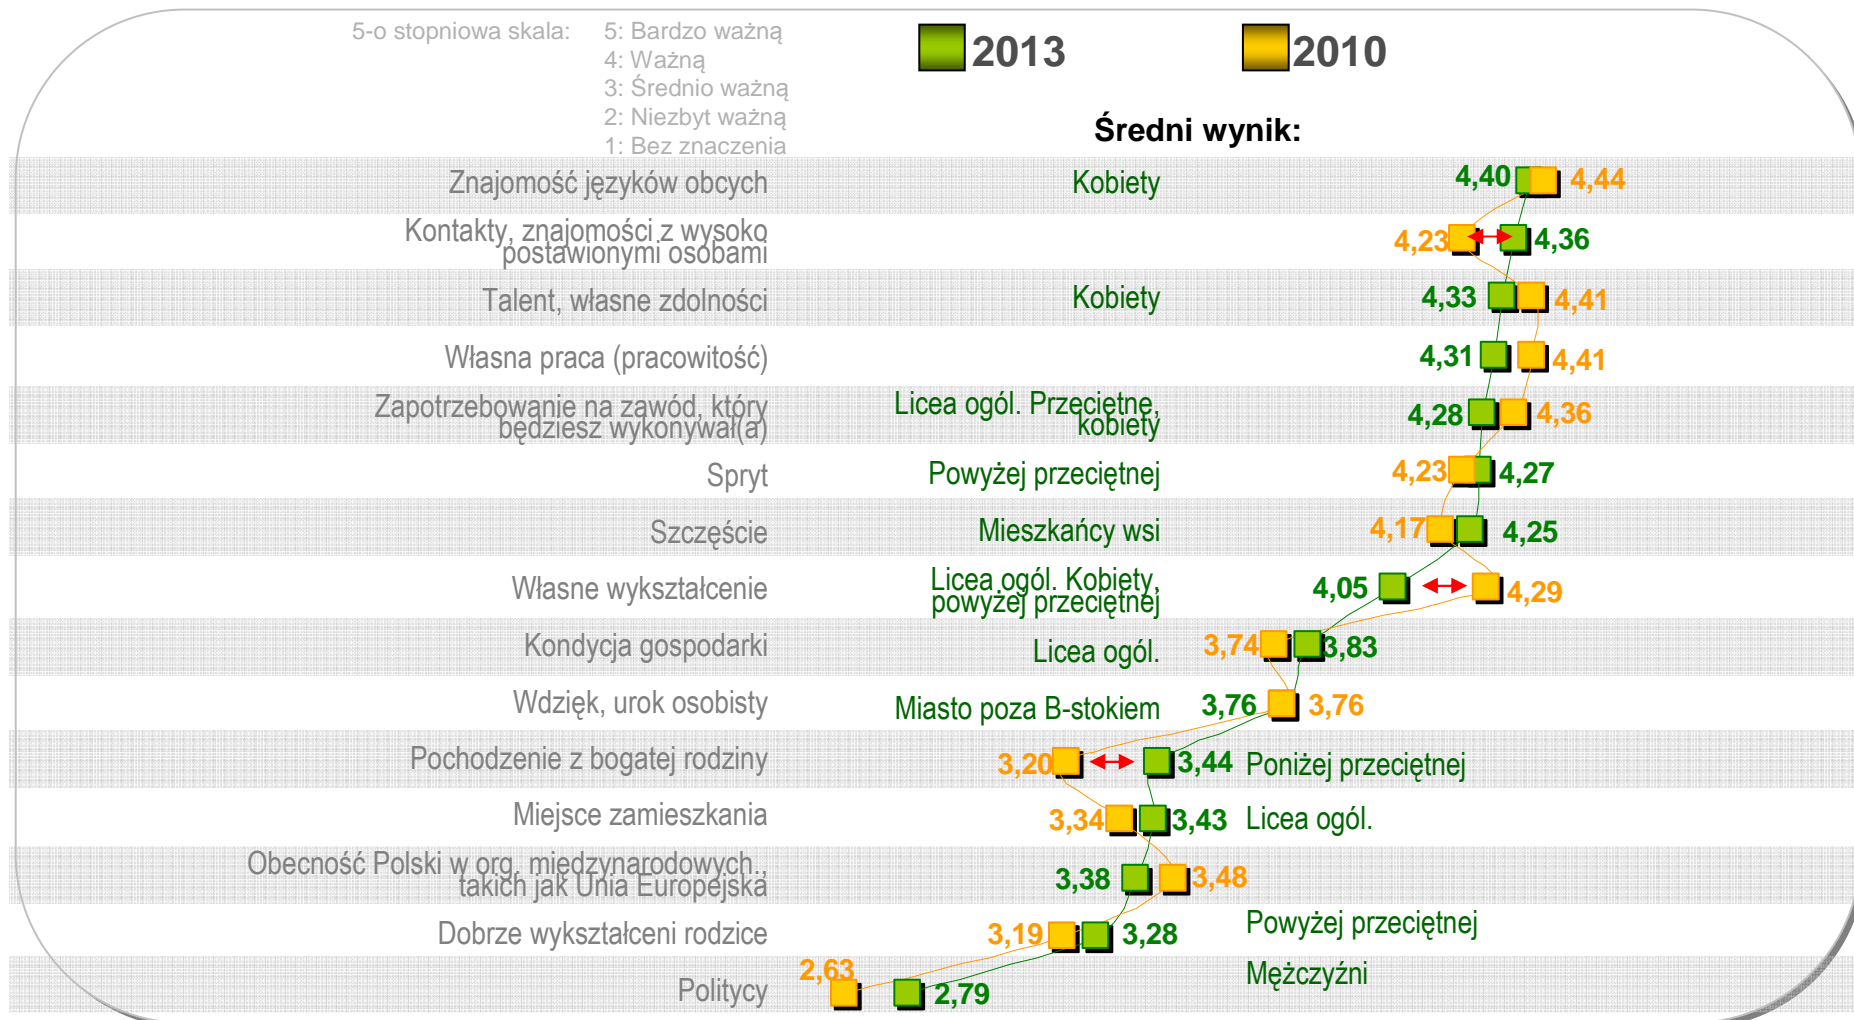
5-o stopniowa skala: 5: Bardzo ważną
4: Ważną
3: Średnio ważną
2: Niezbyt ważną
1: Bez znaczenia

2013 2010

Średni wynik:

Znajomość języków obcych Kobiety 4,40 4,44
Kontakty, znajomości z wysoko postawionymi osobami 4,23 4,36
Talent, własne zdolności Kobiety 4,33 4,41
Własna praca (pracowitość) 4,31 4,41
Zapotrzebowanie na zawód, który będziesz wykonywał(a) Licea ogól. Przeciętne, kobiety 4,28 4,36
Spryt Powyżej przeciętnej 4,23 4,27
Szczęście Mieszkańcy wsi 4,17 4,25
Własne wykształcenie Licea ogól. Kobiety, powyżej przeciętnej 4,05 4,29
Kondycja gospodarki Licea ogól. 3,74 3,83
Wdzięk, urok osobisty Miasto poza B-stokiem 3,76 3,76
Pochodzenie z bogatej rodziny 3,20 3,44 Poniżej przeciętnej
Miejsce zamieszkania 3,34 3,43 Licea ogól.
Obecność Polski w org. międzynarodowych., takich jak Unia Europejska 3,38 3,48
Dobrze wykształceni rodzice 3,19 3,28 Powyżej przeciętnej
Politycy 2,63 2,79 Mężczyźni